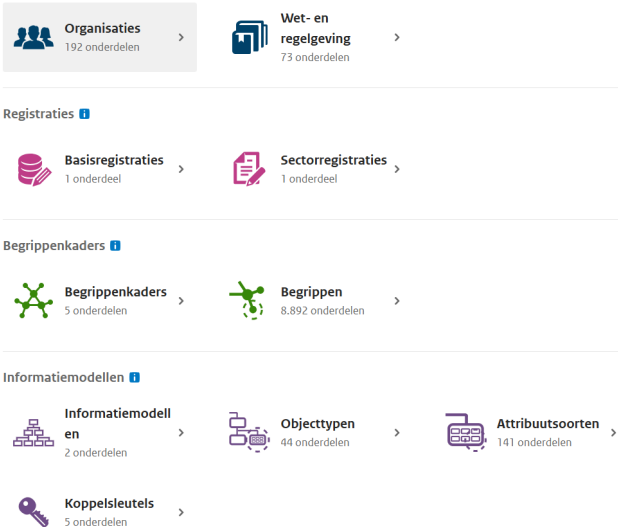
Organisaties
192 onderdelen
›

Wet- en regelgeving
73 onderdelen
›

Registraties i

Basisregistraties
1 onderdeel
›

Sectorregistraties
1 onderdeel
›

Begrippenkaders i

Begrippenkaders
5 onderdelen
›

Begrippen
8.892 onderdelen
›

Informatiemodellen i

Informatiemodellen
2 onderdelen
›

Objecttypen
44 onderdelen
›

Attribuutsoorten
141 onderdelen
›

Koppelsleutels
5 onderdelen
›